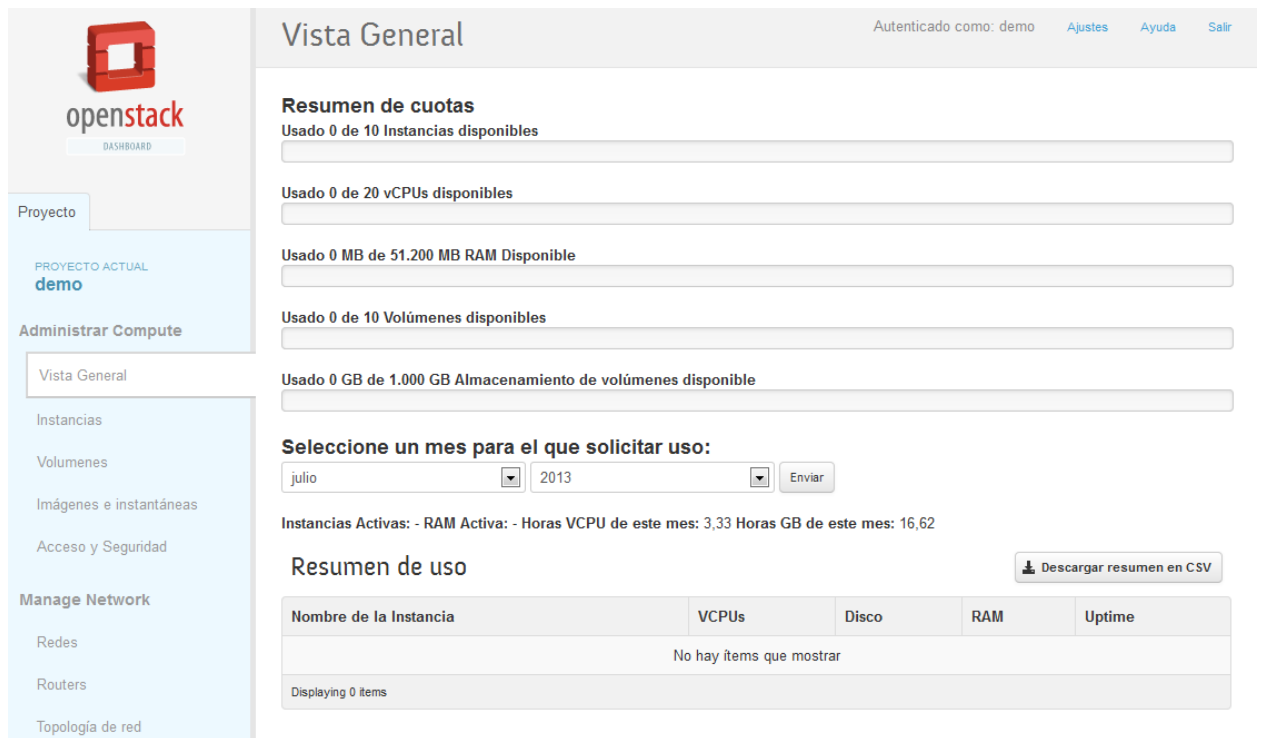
openstack
DASHBOARD

Proyecto

PROYECTO ACTUAL
demo

Administrar Compute

Vista General

Instancias

Volumenes

Imágenes e instantáneas

Acceso y Seguridad

Manage Network

Redes

Routers

Topología de red

Vista General

Autenticado como: demo Ajustes Ayuda Salir

Resumen de cuotas

Usado 0 de 10 Instancias disponibles

Usado 0 de 20 vCPUs disponibles

Usado 0 MB de 51.200 MB RAM Disponible

Usado 0 de 10 Volúmenes disponibles

Usado 0 GB de 1.000 GB Almacenamiento de volúmenes disponible

Seleccione un mes para el que solicitar uso:

julio 2013 Enviar

Instancias Activas: - RAM Activa: - Horas VCPU de este mes: 3,33 Horas GB de este mes: 16,62

Resumen de uso

Descargar resumen en CSV

| Nombre de la Instancia | VCPUs | Disco | RAM | Uptime |
|---|---|---|---|---|
| No hay ítems que mostrar | | | | |

Displaying 0 items